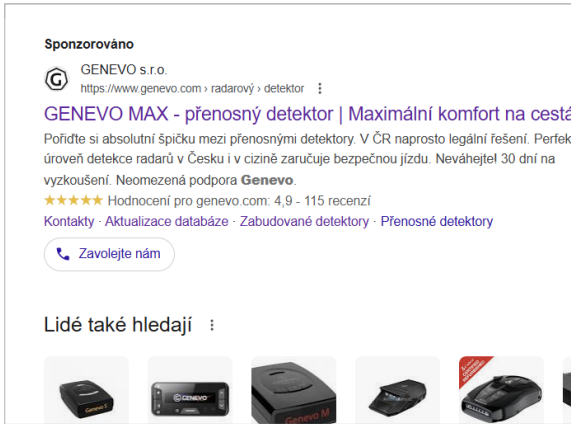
Sponzorováno

GENEVO s.r.o.
https://www.genevo.com › radarový › detektor ⋮

GENEVO MAX - přenosný detektor | Maximální komfort na cest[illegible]

Pořiďte si absolutní špičku mezi přenosnými detektory. V ČR naprosto legální řešení. Perfek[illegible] úroveň detekce radarů v Česku i v cizině zaručuje bezpečnou jízdu. Neváhejte! 30 dní na vyzkoušení. Neomezená podpora Genevo.

★★★★★ Hodnocení pro genevo.com: 4,9 - 115 recenzí

Kontakty · Aktualizace databáze · Zabudované detektory · Přenosné detektory

Zavolejte nám

Lidé také hledají ⋮

Genevo
GENEVO
Genevo M